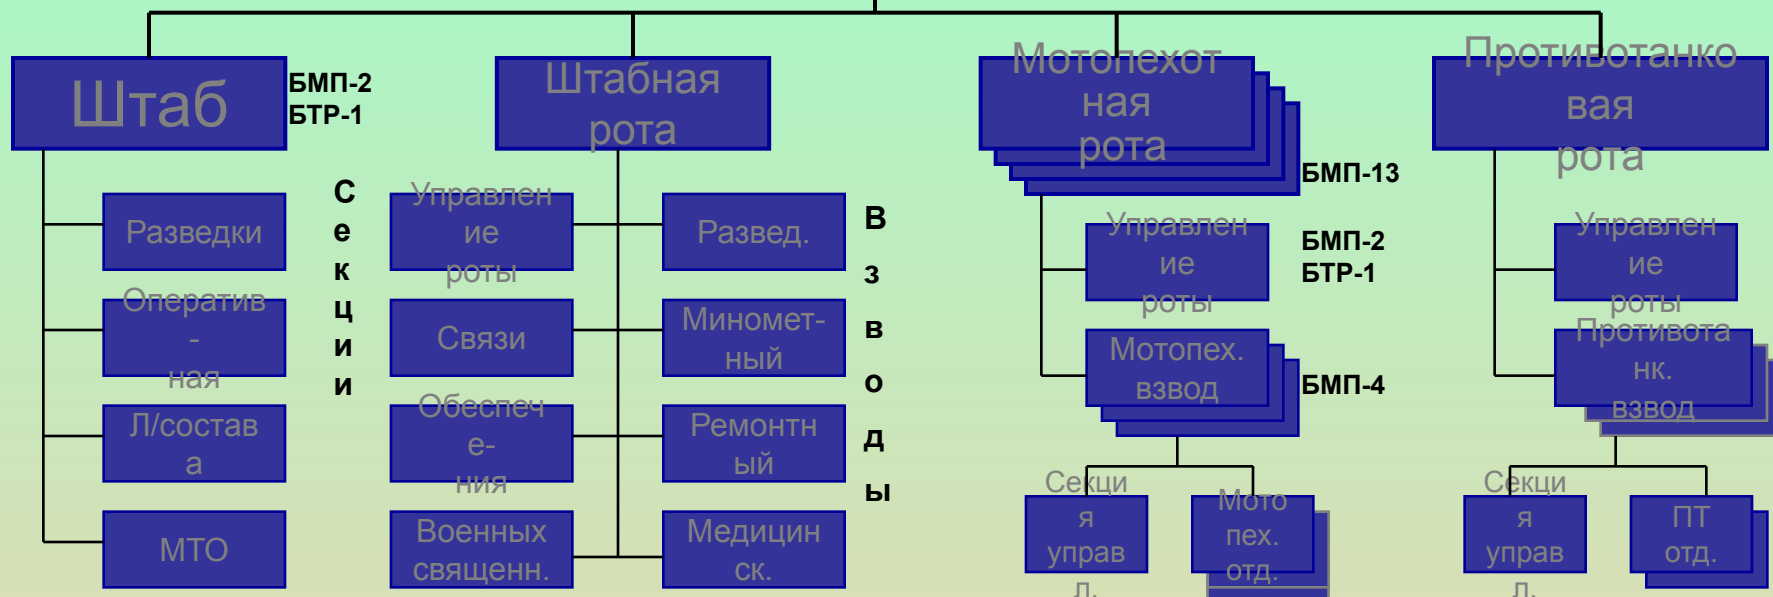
Штаб

БМП-2
БТР-1

Штабная рота

Мотопехотная рота

БМП-13

Противотанковая рота

Разведки

Оператив-ная

Л/состав а

МТО

С е к ц и и

Управление роты

Связи

Обеспече-ния

Военных священн.

Развед.

Миномет-ный

Ремонтный

Медицинск.

В з в о д ы

Управление роты

БМП-2
БТР-1

Мотопех. взвод

БМП-4

Секция управл.

Мотопех. отд.

Управление роты

Противотанк. взвод

Секция управл.

ПТ отд.